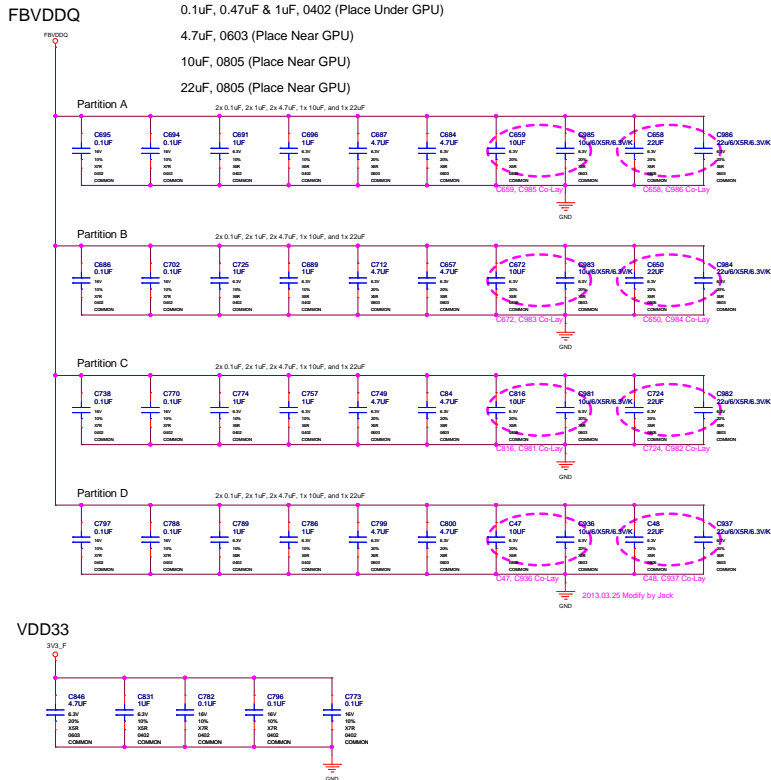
FBVDDQ

0.1uF, 0.47uF & 1uF, 0402 (Place Under GPU)

4.7uF, 0603 (Place Near GPU)

10uF, 0805 (Place Near GPU)

22uF, 0805 (Place Near GPU)

FBVDDQ

Partition A

2x 0.1uF, 2x 1uF, 2x 4.7uF, 1x 10uF, and 1x 22uF

C695 0.1UF 16V 10% X7R 0402 COMMON
C694 0.1UF 16V 10% X7R 0402 COMMON
C691 1UF 6.3V 10% X6R 0402 COMMON
C696 1UF 6.3V 10% X6R 0402 COMMON
C687 4.7UF 6.3V 20% X6R 0603 COMMON
C684 4.7UF 6.3V 20% X6R 0603 COMMON
C659 10UF 6.3V 20% X6R 0805 COMMON
C985 10u/6/X5R/6.3V/K 6.3V 20% X6R 0603 COMMON
C658 22UF 6.3V 20% X6R 0805 COMMON
C986 22u/6/X5R/6.3V/K 6.3V 20% X6R 0603 COMMON

C659, C985 Co-Lay
C658, C986 Co-Lay
GND

Partition B

2x 0.1uF, 2x 1uF, 2x 4.7uF, 1x 10uF, and 1x 22uF

C686 0.1UF 16V 10% X7R 0402 COMMON
C702 0.1UF 16V 10% X7R 0402 COMMON
C725 1UF 6.3V 10% X6R 0402 COMMON
C689 1UF 6.3V 10% X6R 0402 COMMON
C712 4.7UF 6.3V 20% X6R 0603 COMMON
C657 4.7UF 6.3V 20% X6R 0603 COMMON
C672 10UF 6.3V 20% X6R 0805 COMMON
C983 10u/6/X5R/6.3V/K 6.3V 20% X6R 0603 COMMON
C650 22UF 6.3V 20% X6R 0805 COMMON
C984 22u/6/X5R/6.3V/K 6.3V 20% X6R 0603 COMMON

C672, C983 Co-Lay
C650, C984 Co-Lay
GND

Partition C

2x 0.1uF, 2x 1uF, 2x 4.7uF, 1x 10uF, and 1x 22uF

C738 0.1UF 16V 10% X7R 0402 COMMON
C770 0.1UF 16V 10% X7R 0402 COMMON
C774 1UF 6.3V 10% X6R 0402 COMMON
C757 1UF 6.3V 10% X6R 0402 COMMON
C749 4.7UF 6.3V 20% X6R 0603 COMMON
C84 4.7UF 6.3V 20% X6R 0603 COMMON
C816 10UF 6.3V 20% X6R 0805 COMMON
C981 10u/6/X5R/6.3V/K 6.3V 20% X6R 0603 COMMON
C724 22UF 6.3V 20% X6R 0805 COMMON
C982 22u/6/X5R/6.3V/K 6.3V 20% X6R 0603 COMMON

C816, C981 Co-Lay
C724, C982 Co-Lay
GND

Partition D

2x 0.1uF, 2x 1uF, 2x 4.7uF, 1x 10uF, and 1x 22uF

C797 0.1UF 16V 10% X7R 0402 COMMON
C788 0.1UF 16V 10% X7R 0402 COMMON
C789 1UF 6.3V 10% X6R 0402 COMMON
C786 1UF 6.3V 10% X6R 0402 COMMON
C799 4.7UF 6.3V 20% X6R 0603 COMMON
C800 4.7UF 6.3V 20% X6R 0603 COMMON
C47 10UF 6.3V 20% X6R 0805 COMMON
C936 10u/6/X5R/6.3V/K 6.3V 20% X6R 0603 COMMON
C48 22UF 6.3V 20% X6R 0805 COMMON
C937 22u/6/X5R/6.3V/K 6.3V 20% X6R 0603 COMMON

C47, C936 Co-Lay
C48, C937 Co-Lay
2013.03.25 Modify by Jack
GND

VDD33

3V3_F

C846 4.7UF 6.3V 20% X5R 0603 COMMON
C831 1UF 6.3V 10% X5R 0402 COMMON
C782 0.1UF 16V 10% X7R 0402 COMMON
C796 0.1UF 16V 10% X7R 0402 COMMON
C773 0.1UF 16V 10% X7R 0402 COMMON

GND